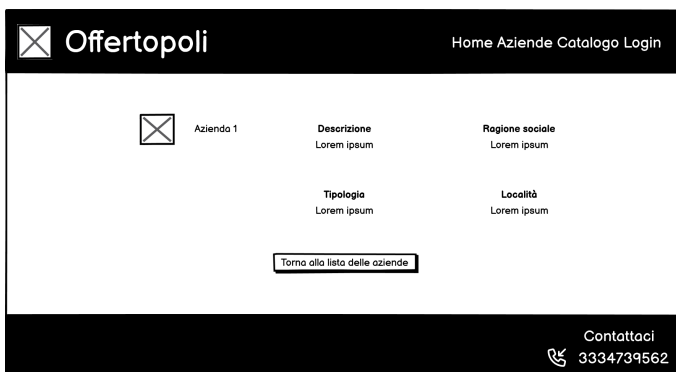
Offertopoli

Home Aziende Catalogo Login

Azienda 1

Descrizione
Lorem ipsum

Ragione sociale
Lorem ipsum

Tipologia
Lorem ipsum

Località
Lorem ipsum

Torna alla lista delle aziende

Contattaci
3334739562